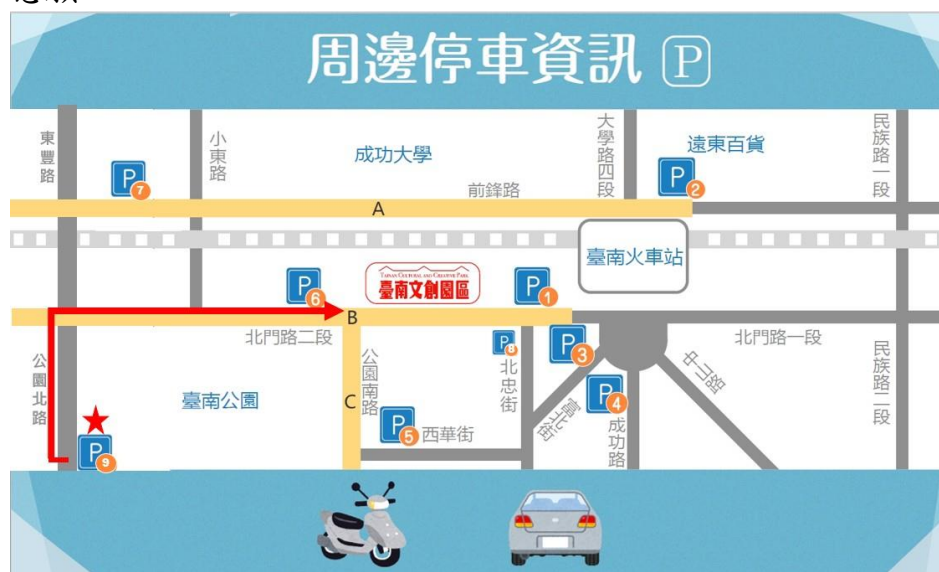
周邊停車資訊 P

東豐路

P 7

小東路

成功大學

大學路四段

遠東百貨

P 2

民族路一段

前鋒路

A

臺南火車站

P 6

TAINAN CULTURAL AND CREATIVE PARK
臺南文創園區

P 1

B

北門路二段

P 8

P 3

北門路一段

公園南路

北忠街

中山路

民族路二段

公園北路

臺南公園

C

P 4

富北街

成功路

P 5 西華街

P 9